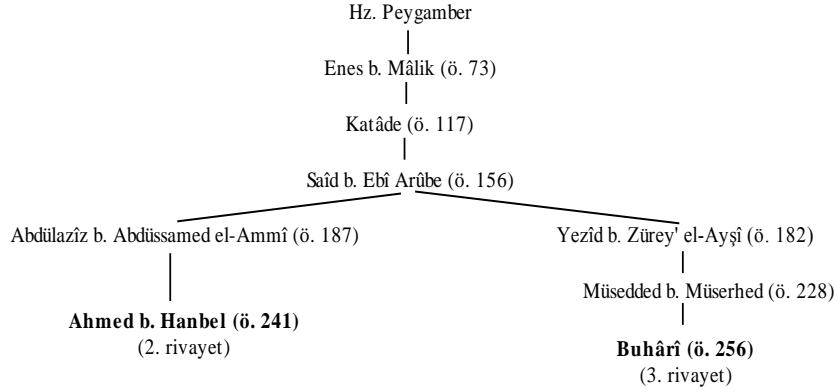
Hz. Peygamber

Enes b. Mâlik (ö. 73)

Katâde (ö. 117)

Saîd b. Ebî Arûbe (ö. 156)

Abdülazîz b. Abdüssamed el-Ammî (ö. 187)

Ahmed b. Hanbel (ö. 241)
(2. rivayet)

Yezîd b. Zürey' el-Ayşî (ö. 182)

Müsedded b. Müserhed (ö. 228)

Buhârî (ö. 256)
(3. rivayet)